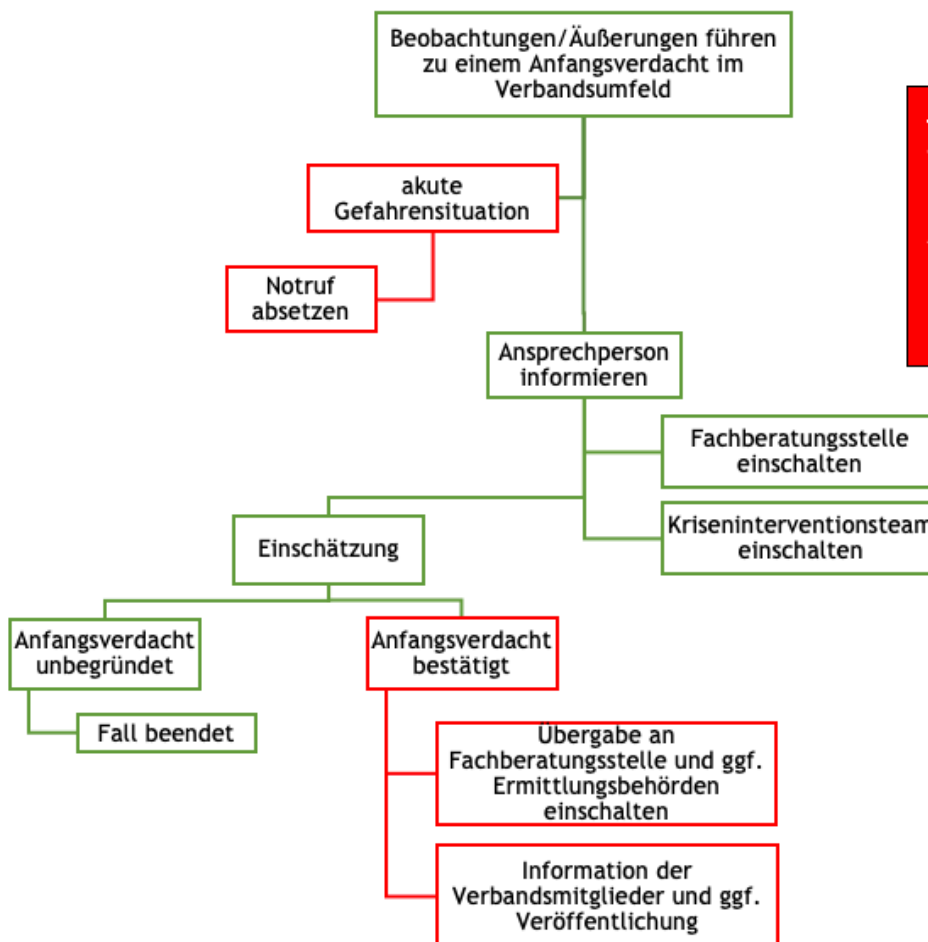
Beobachtungen/Äußerungen führen zu einem Anfangsverdacht im Verbandsumfeld

akute Gefahrensituation

Notruf absetzen

Ansprechperson informieren

Fachberatungsstelle einschalten

Kriseninterventionsteam einschalten

Einschätzung

Anfangsverdacht unbegründet

Fall beendet

Anfangsverdacht bestätigt

Übergabe an Fachberatungsstelle und ggf. Ermittlungsbehörden einschalten

Information der Verbandsmitglieder und ggf. Veröffentlichung